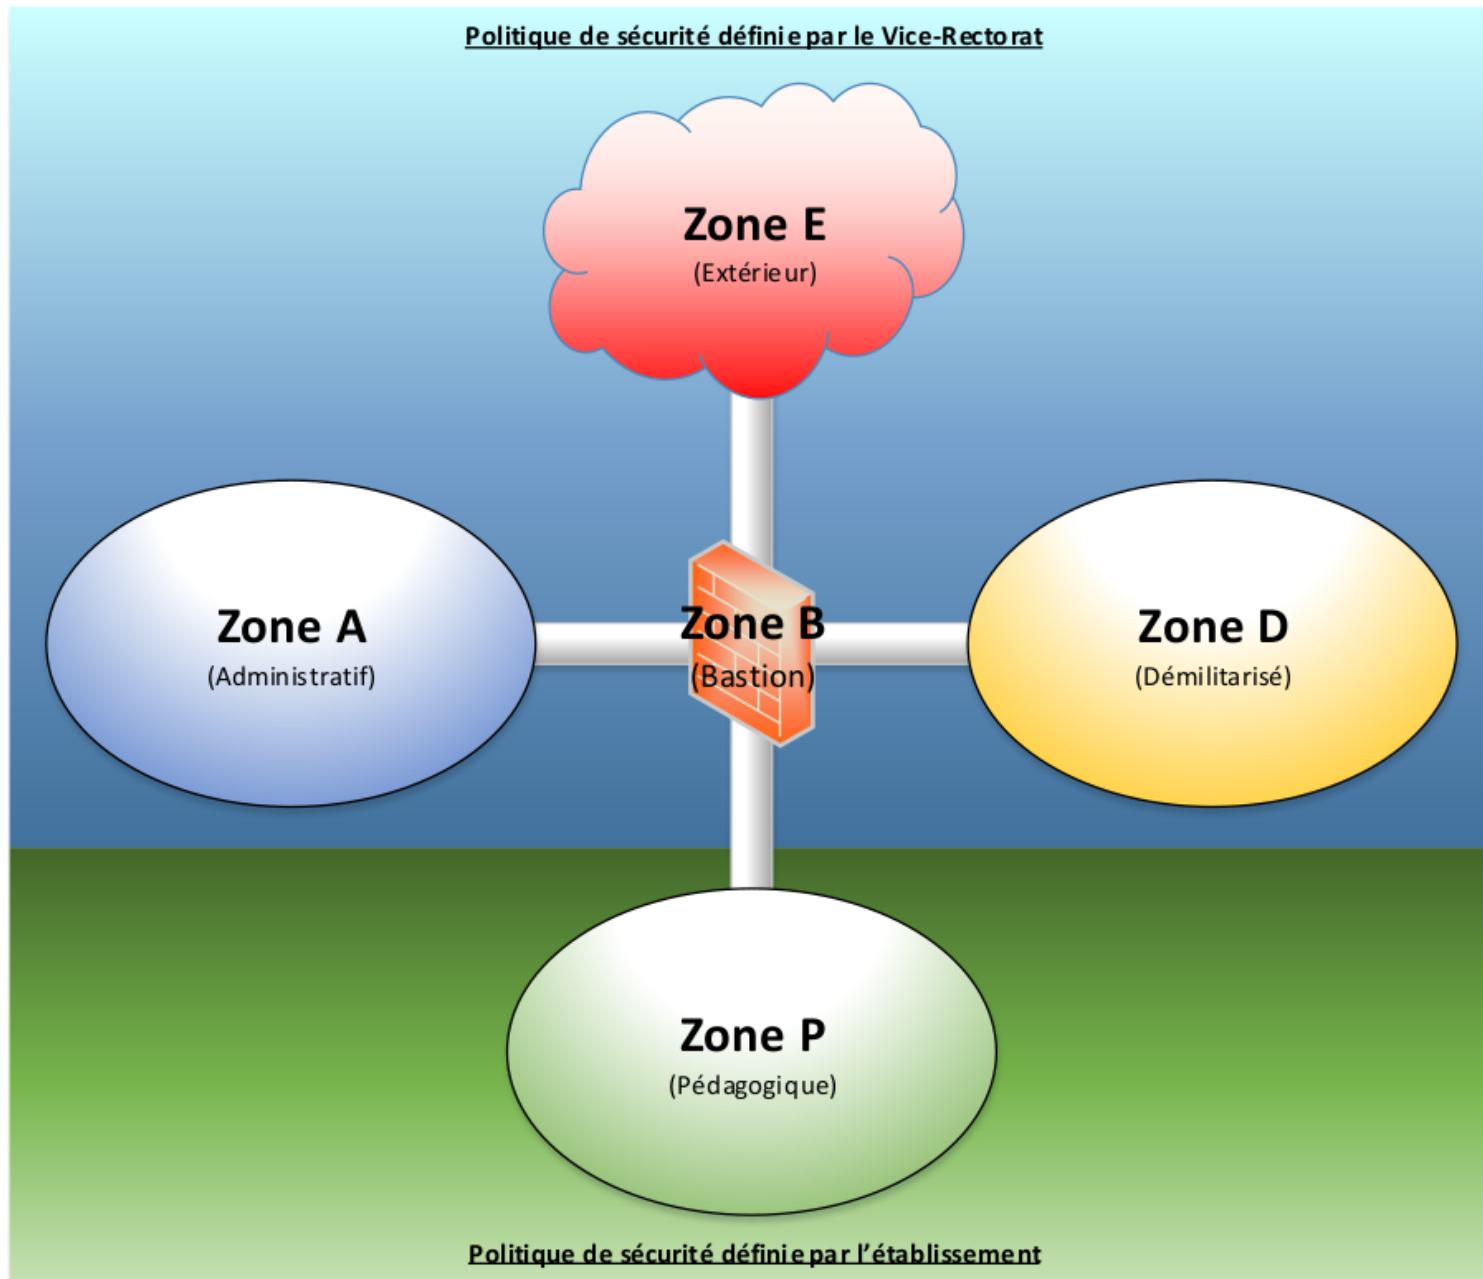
Politique de sécurité définie par le Vice-Rectorat

Zone E
(Extérieur)

Zone A
(Administratif)

Zone B
(Bastion)

Zone D
(Démilitarisé)

Zone P
(Pédagogique)

Politique de sécurité définie par l'établissement